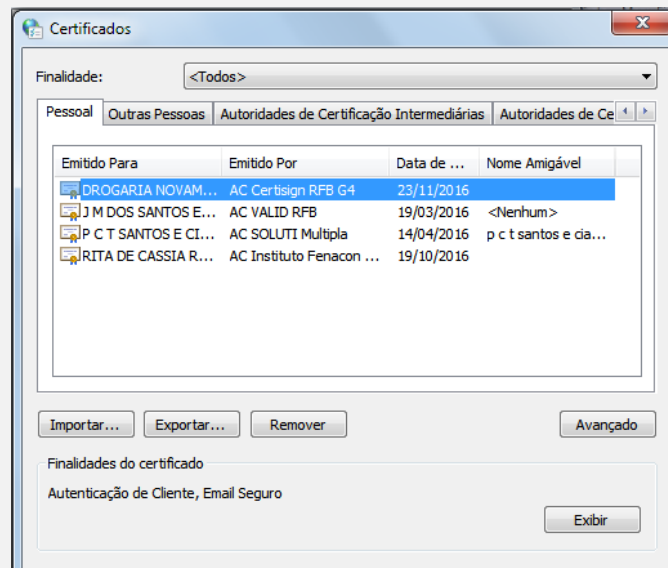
Certificados

Finalidade: <Todos>

Pessoal | Outras Pessoas | Autoridades de Certificação Intermediárias | Autoridades de Ce

| Emitido Para | Emitido Por | Data de ... | Nome Amigável |
|---|---|---|---|
| DROGARIA NOVAM... | AC Certisign RFB G4 | 23/11/2016 | |
| J M DOS SANTOS E... | AC VALID RFB | 19/03/2016 | <Nenhum> |
| P C T SANTOS E CI... | AC SOLUTI Multipla | 14/04/2016 | p c t santos e cia... |
| RITA DE CASSIA R... | AC Instituto Fenacon ... | 19/10/2016 | |

Importar... Exportar... Remover Avançado

Finalidades do certificado

Autenticação de Cliente, Email Seguro

Exibir